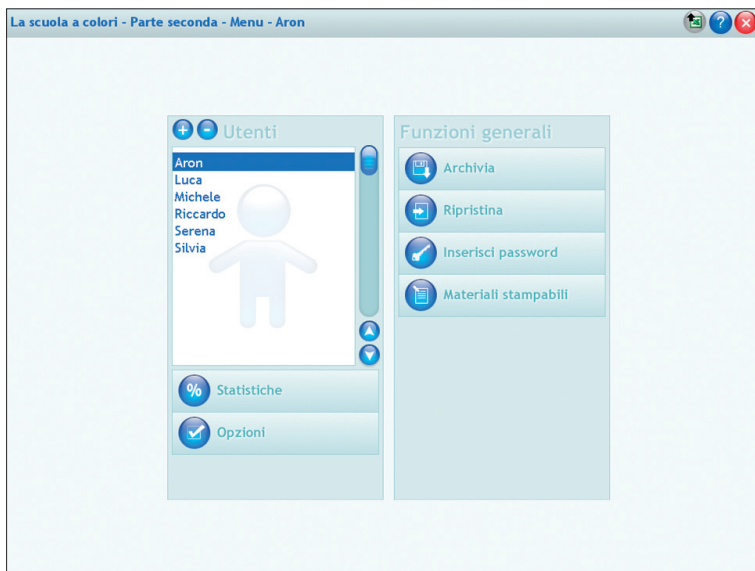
La scuola a colori - Parte seconda - Menu - Aron

Utenti

Aron
Luca
Michele
Riccardo
Serena
Silvia

Statistiche

Opzioni

Funzioni generali

Archivia

Ripristina

Inserisci password

Materiali stampabili